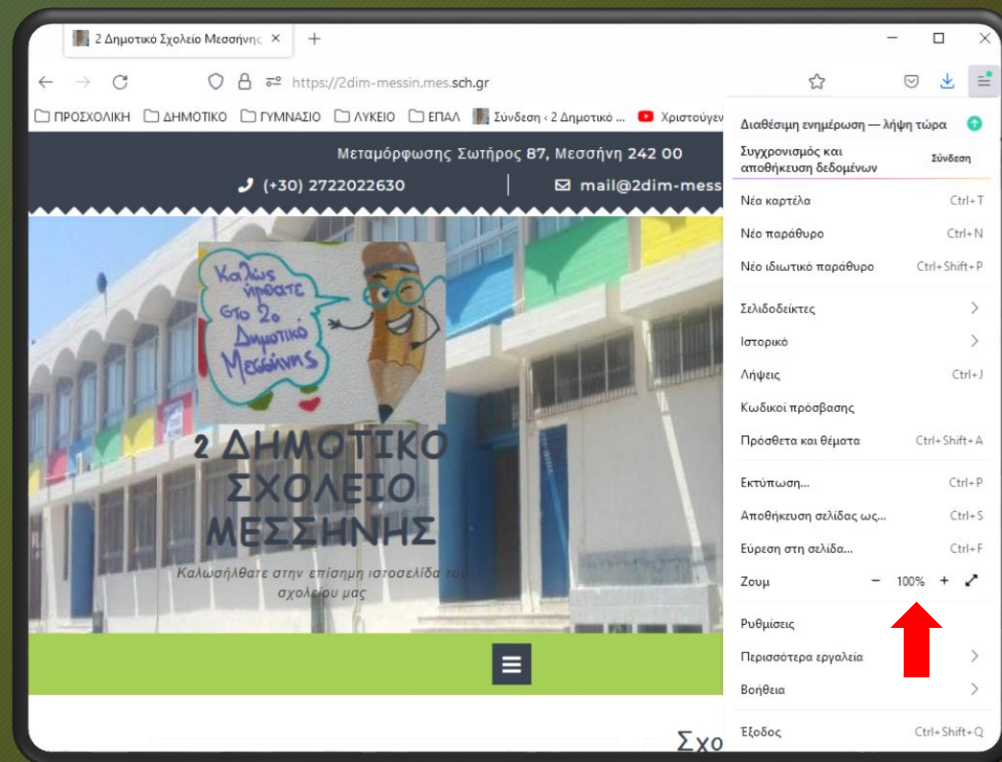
2 Δημοτικό Σχολείο Μεσσήνης ×

https://2dim-messin.mes.sch.gr

ΠΡΟΣΧΟΛΙΚΗ ΔΗΜΟΤΙΚΟ ΓΥΜΝΑΣΙΟ ΛΥΚΕΙΟ ΕΠΑΛ Σύνδεση ‹ 2 Δημοτικό ... Χριστούγεν

Μεταμόρφωσης Σωτήρος 87, Μεσσήνη 242 00

(+30) 2722022630 mail@2dim-mess

Καλώς ήρθατε στο 2ο Δημοτικό Μεσσήνης

2 ΔΗΜΟΤΙΚΟ ΣΧΟΛΕΙΟ ΜΕΣΣΗΝΗΣ

Καλωσήλθατε στην επίσημη ιστοσελίδα του σχολείου μας

Σχο

Διαθέσιμη ενημέρωση — λήψη τώρα

Συγχρονισμός και αποθήκευση δεδομένων Σύνδεση

Νέα καρτέλα Ctrl+T

Νέο παράθυρο Ctrl+N

Νέο ιδιωτικό παράθυρο Ctrl+Shift+P

Σελιδοδείκτες

Ιστορικό

Λήψεις Ctrl+J

Κωδικοί πρόσβασης

Πρόσθετα και θέματα Ctrl+Shift+A

Εκτύπωση... Ctrl+P

Αποθήκευση σελίδας ως... Ctrl+S

Εύρεση στη σελίδα... Ctrl+F

Ζουμ − 100% +

Ρυθμίσεις

Περισσότερα εργαλεία

Βοήθεια

Έξοδος Ctrl+Shift+Q